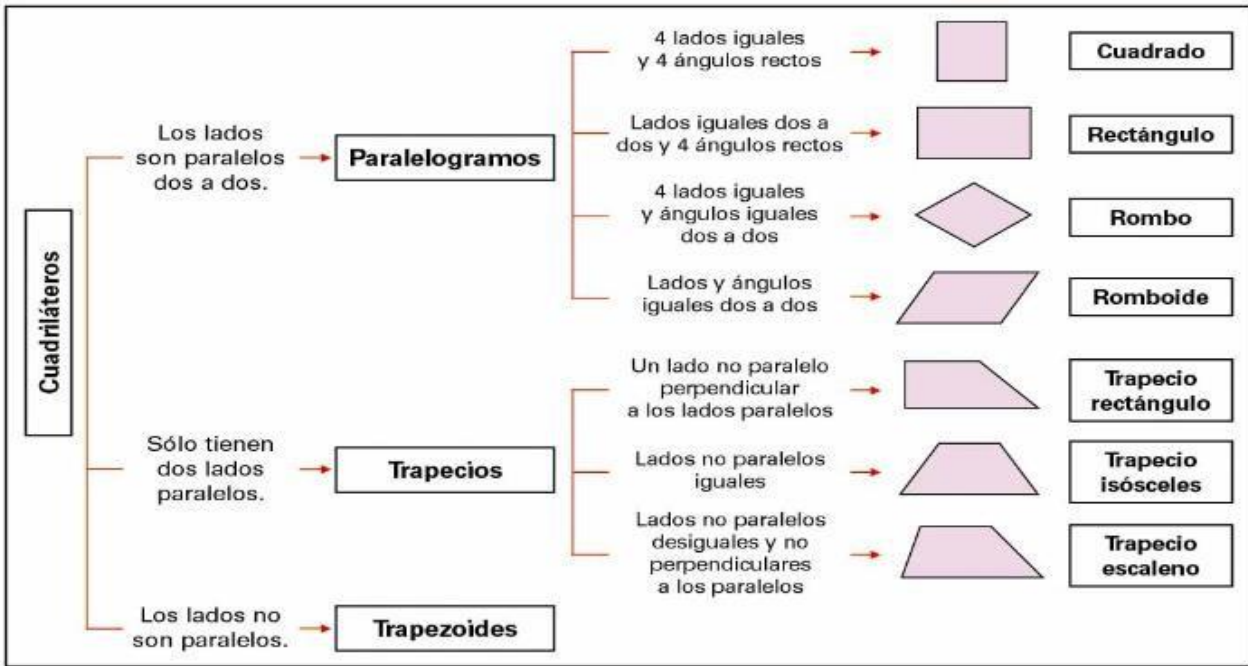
Cuadriláteros

Los lados son paralelos dos a dos.

Paralelogramos

4 lados iguales y 4 ángulos rectos

Cuadrado

Lados iguales dos a dos y 4 ángulos rectos

Rectángulo

4 lados iguales y ángulos iguales dos a dos

Rombo

Lados y ángulos iguales dos a dos

Romboide

Sólo tienen dos lados paralelos.

Trapecios

Un lado no paralelo perpendicular a los lados paralelos

Trapecio rectángulo

Lados no paralelos iguales

Trapecio isósceles

Lados no paralelos desiguales y no perpendiculares a los paralelos

Trapecio escaleno

Los lados no son paralelos.

Trapezoides